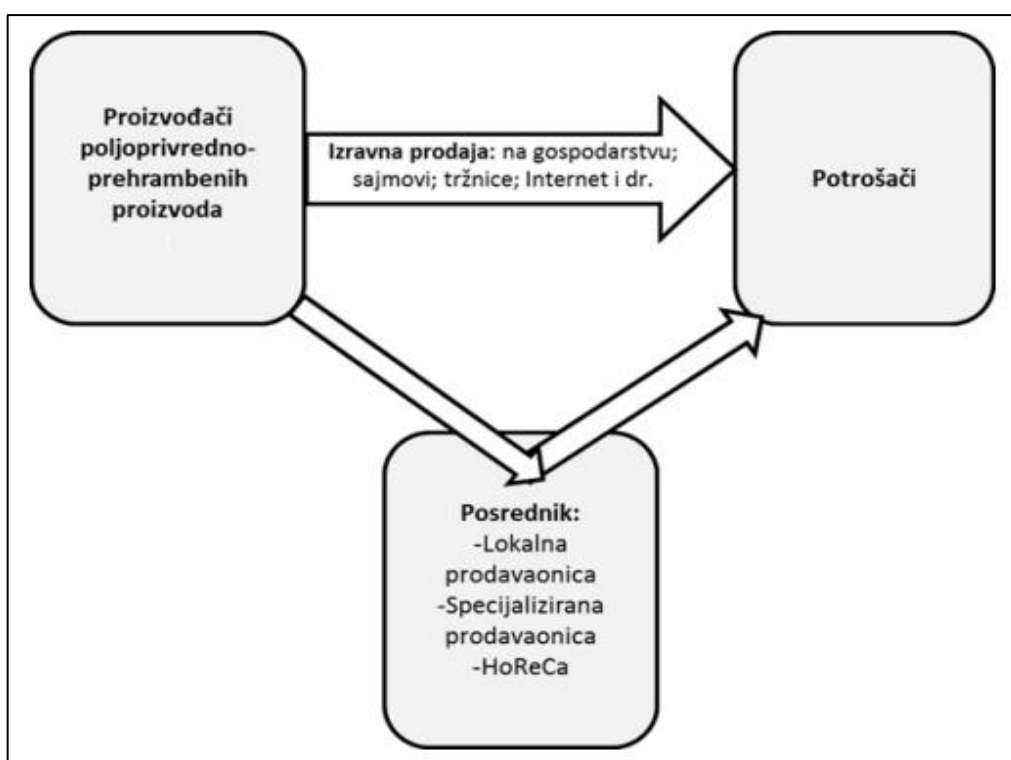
Proizvođači poljoprivredno-prehrambenih proizvoda

Izravna prodaja: na gospodarstvu; sajmovi; tržnice; Internet i dr.

Potrošači

Posrednik:
-Lokalna prodavaonica
-Specijalizirana prodavaonica
-HoReCa